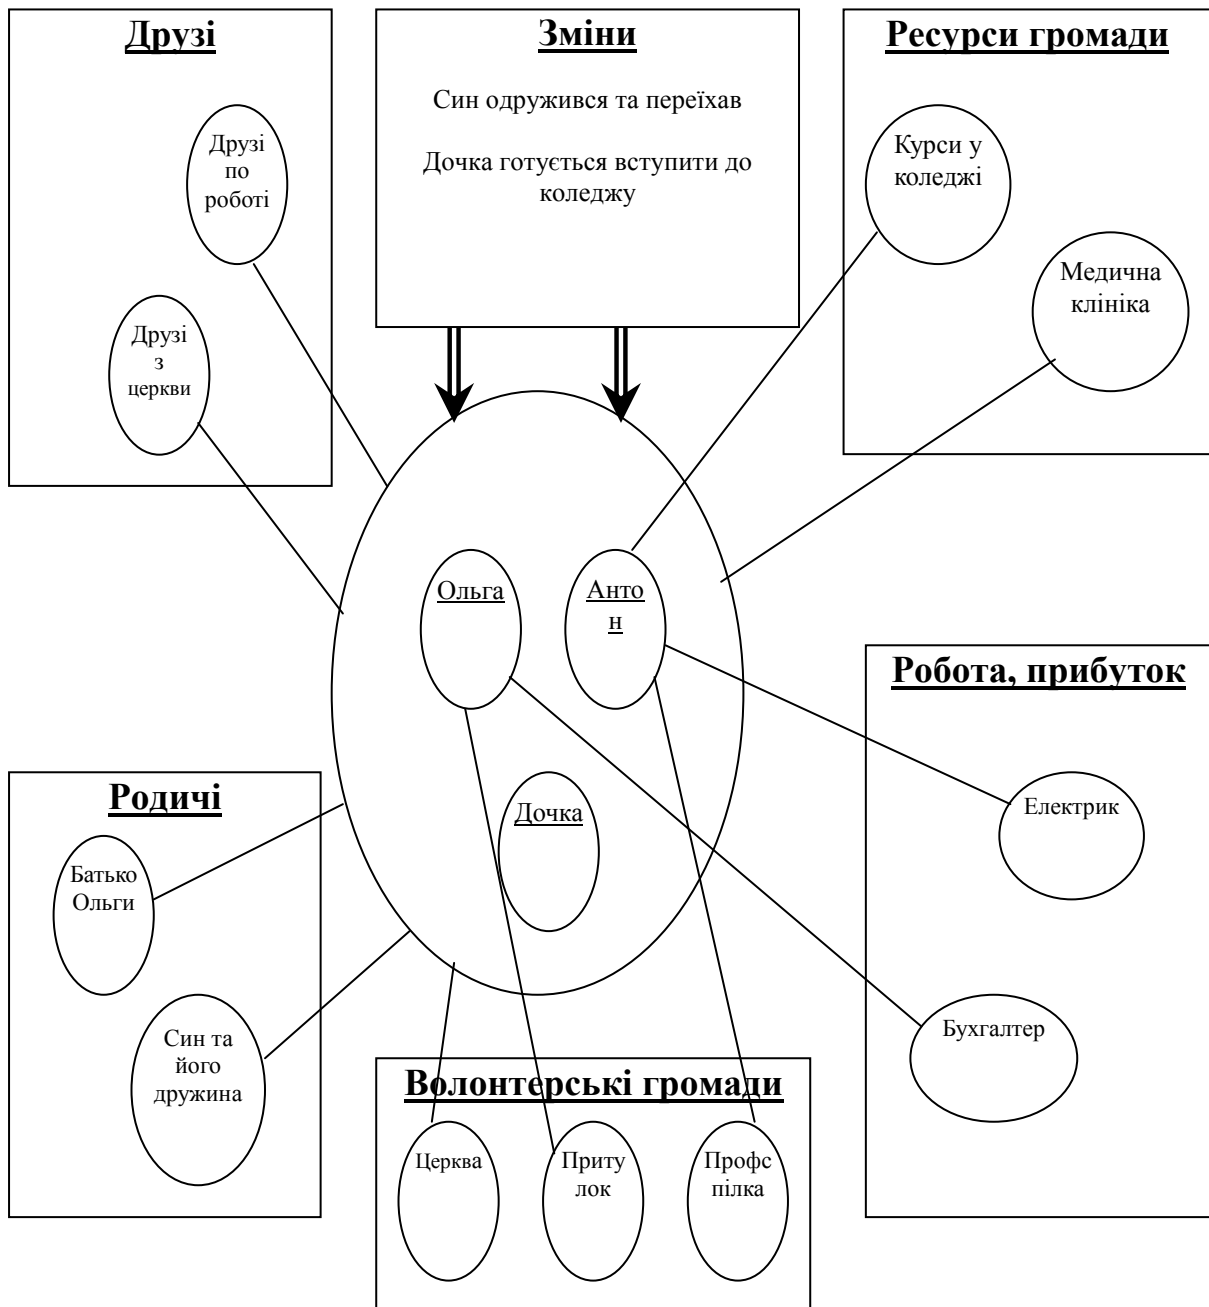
Друзі

Друзі по роботі

Друзі з церкви

Зміни

Син одружився та переїхав

Дочка готується вступити до коледжу

Ресурси громади

Курси у коледжі

Медична клініка

Ольга

Антон

Дочка

Робота, прибуток

Електрик

Бухгалтер

Родичі

Батько Ольги

Син та його дружина

Волонтерські громади

Церква

Притулок

Профспілка